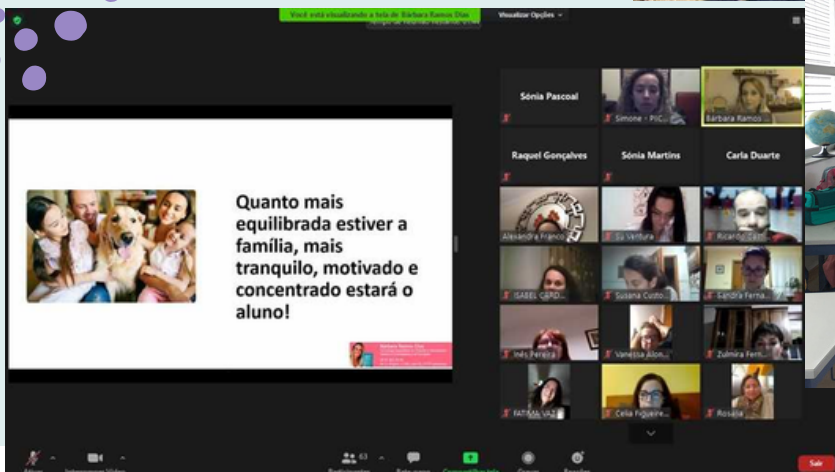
Você está visualizando a tela de Bárbara Ramos Dias

Visualizar Opções

Quanto mais equilibrada estiver a família, mais tranquilo, motivado e concentrado estará o aluno!

Bárbara Ramos Dias

Sónia Pascoal

Simone - PIC...

Bárbara Ramos ...

Raquel Gonçalves

Sónia Martins

Carla Duarte

Alexandra Franco

Sí Ventura

Ricardo ...

ISABEL CERD...

Susana Custo...

Sandra Ferna...

Inês Pereira

Vanessa Alon...

Zulmira Ferr...

FATIMA VAZ

Celia Figueire...

Rosalia

63

Sair